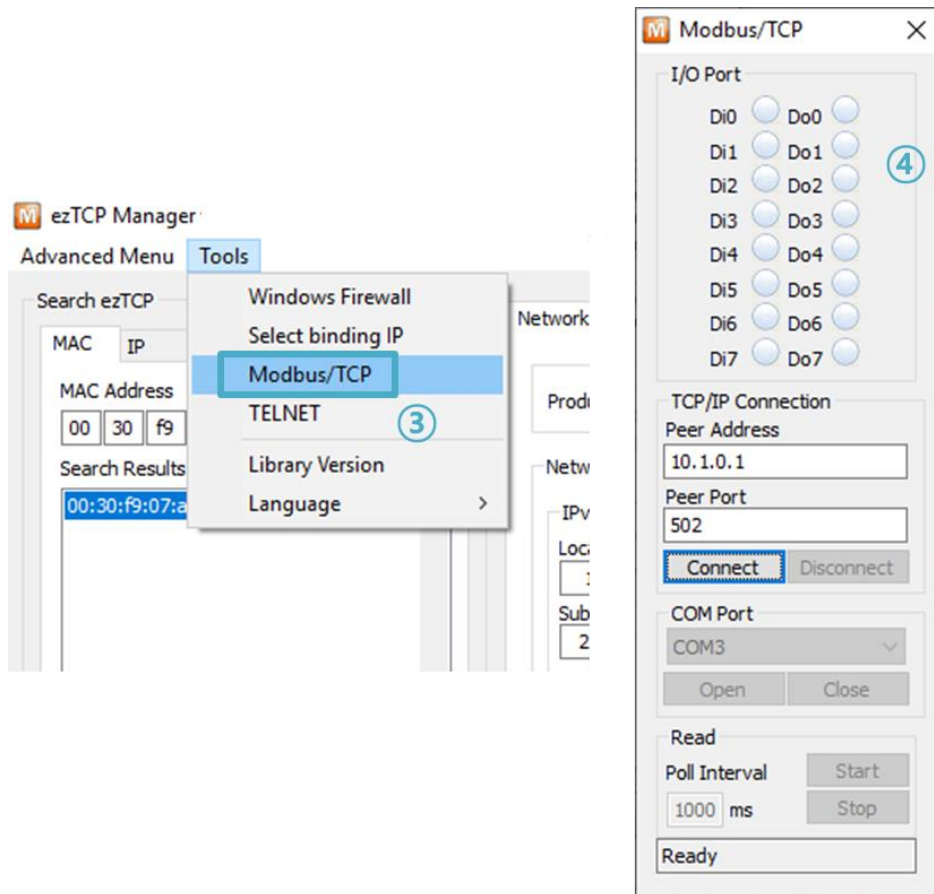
ezTCP Manager

Advanced Menu Tools

Search ezTCP

MAC IP

MAC Address

00 30 f9

Search Results

00:30:f9:07:a

Windows Firewall

Select binding IP

Modbus/TCP

TELNET

③

Library Version

Language >

Network

Produ

Netw

IPv

Loca

1

Sub

2

Modbus/TCP

I/O Port

Di0 Do0
Di1 Do1
Di2 Do2
Di3 Do3
Di4 Do4
Di5 Do5
Di6 Do6
Di7 Do7

④

TCP/IP Connection

Peer Address

10.1.0.1

Peer Port

502

Connect Disconnect

COM Port

COM3

Open Close

Read

Poll Interval

1000 ms

Start

Stop

Ready